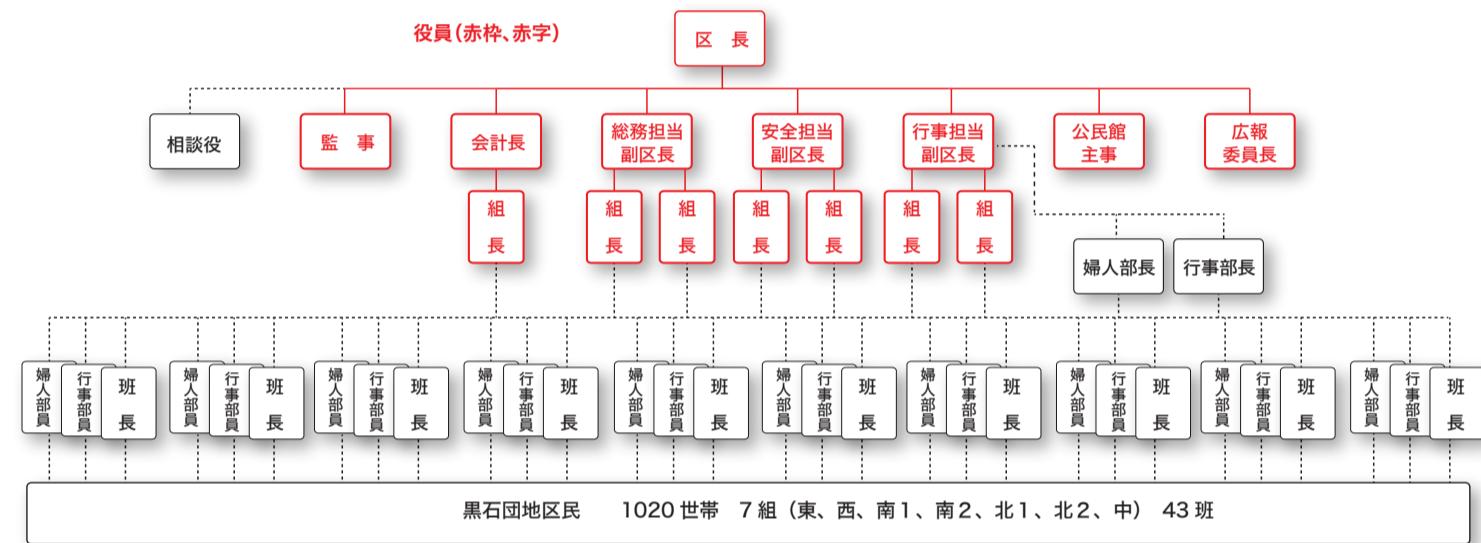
役員(赤枠、赤字)

区　長

相談役

監　事

会計長

総務担当
副区長

安全担当
副区長

行事担当
副区長

公民館
主事

広報
委員長

組
長

組
長

組
長

組
長

組
長

組
長

組
長

婦人部長

行事部長

婦人部員　行事部員　班長

婦人部員　行事部員　班長

婦人部員　行事部員　班長

婦人部員　行事部員　班長

婦人部員　行事部員　班長

婦人部員　行事部員　班長

婦人部員　行事部員　班長

婦人部員　行事部員　班長

婦人部員　行事部員　班長

婦人部員　行事部員　班長

黒石団地区民　1020 世帯　7 組（東、西、南 1、南 2、北 1、北 2、中）43 班